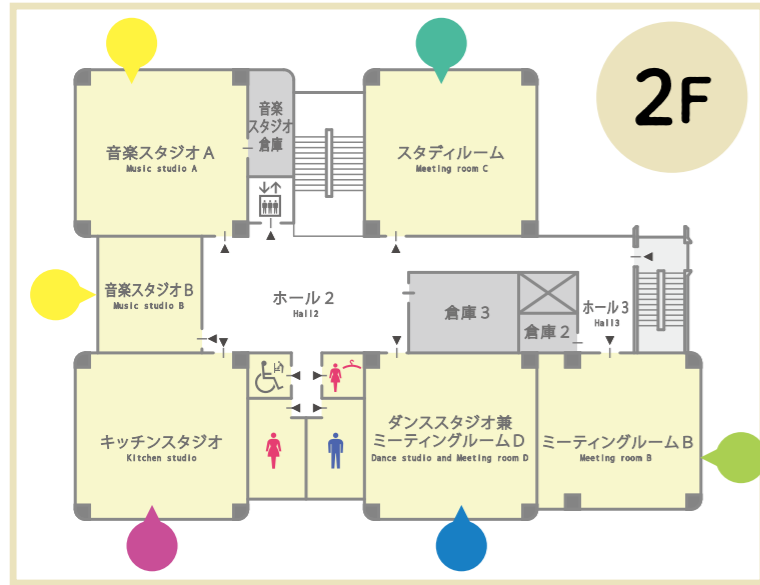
2F

音楽スタジオＡ
Music studio A

音楽スタジオ倉庫

スタディルーム
Meeting room C

音楽スタジオＢ
Music studio B

ホール２
Hall2

倉庫３

倉庫２

ホール３
Hall3

キッチンスタジオ
Kitchen studio

ダンススタジオ兼ミーティングルームＤ
Dance studio and Meeting room D

ミーティングルームＢ
Meeting room B